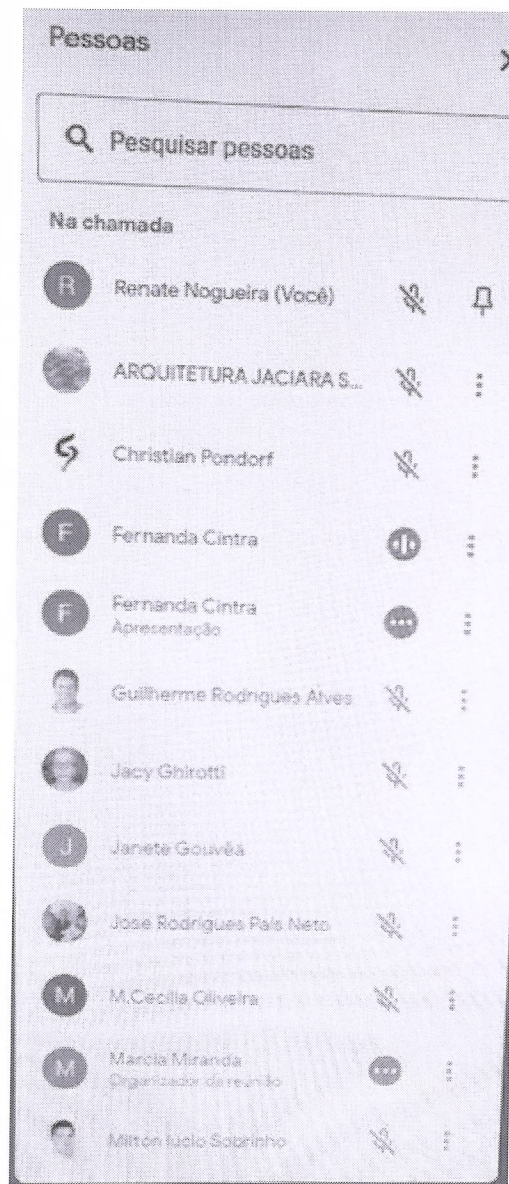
Pessoas

Pesquisar pessoas

Na chamada

R Renate Nogueira (Você)

ARQUITETURA JACIARA S...

Christian Pondorf

F Fernanda Cintra

F Fernanda Cintra
Apresentação

Guilherme Rodrigues Alves

Jacy Ghirotti

J Janete Gouvêa

Jose Rodrigues Pais Neto

M M.Cecilia Oliveira

M Marcia Miranda
Organizador da reunião

Milton lúcio Sobrinho